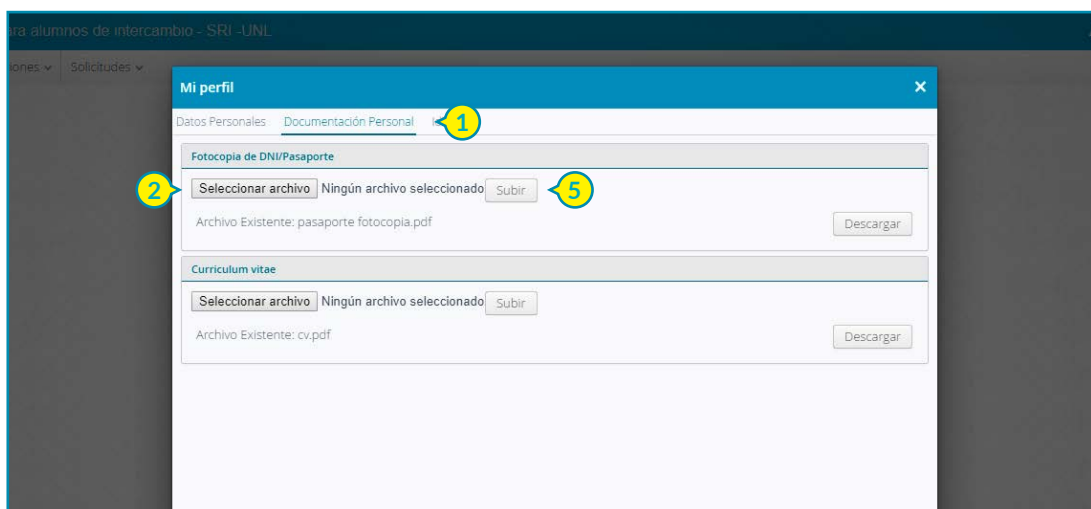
ara alumnos de intercambio - SRI -UNL

iones ⌄ Solicitudes ⌄

Mi perfil ×

Datos Personales Documentación Personal I 1

Fotocopia de DNI/Pasaporte

2 Seleccionar archivo Ningún archivo seleccionado Subir 5

Archivo Existente: pasaporte fotocopia.pdf

Descargar

Curriculum vitae

Seleccionar archivo Ningún archivo seleccionado Subir

Archivo Existente: cv.pdf

Descargar